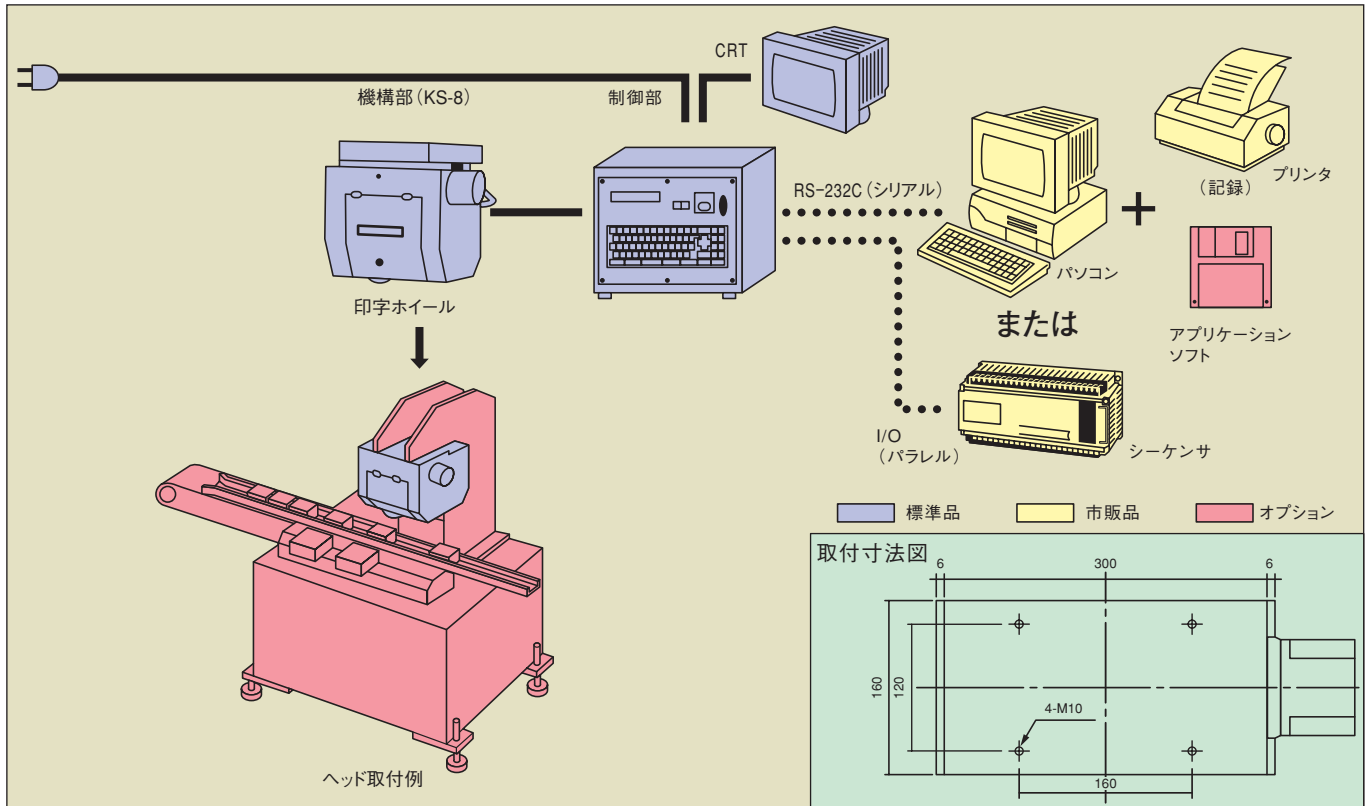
CRT

機構部（KS-8）

制御部

RS-232C（シリアル）

（記録）

プリンタ

パソコン

または

アプリケーションソフト

印字ホイール

I/O（パラレル）

シーケンサ

標準品

市販品

オプション

取付寸法図

6

300

6

160

120

4-M10

160

ヘッド取付例